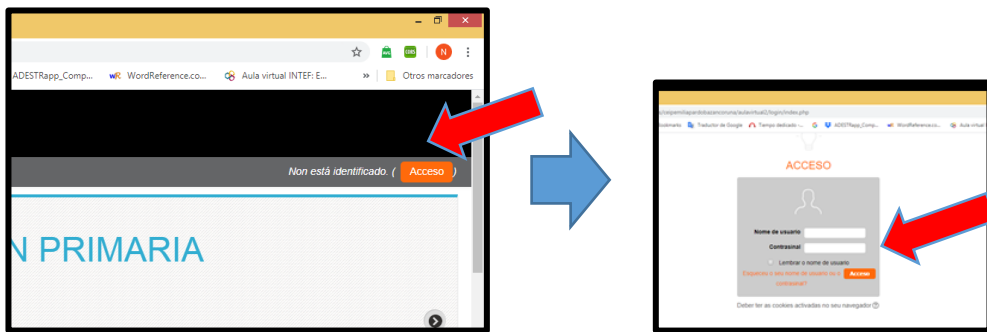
ADESTRapp_Comp... WordReference.co... Aula virtual INTEF: E... » Otros marcadores

Non está identificado. ( Acceso )

N PRIMARIA

/cepamiliapardobazanconuna/aulavirtual2/login/index.php

Tradutor de Google Tiempo dedicado ADESTRapp_Comp... WordReference.co... Aula virtual

ACCESO

Nome de usuario

Contrasinal

Lembrar o nome de usuario

Esqueceu o seu nome de usuario ou o contrasinal?

Acceso

Deber ter as cookies activadas no seu navegador